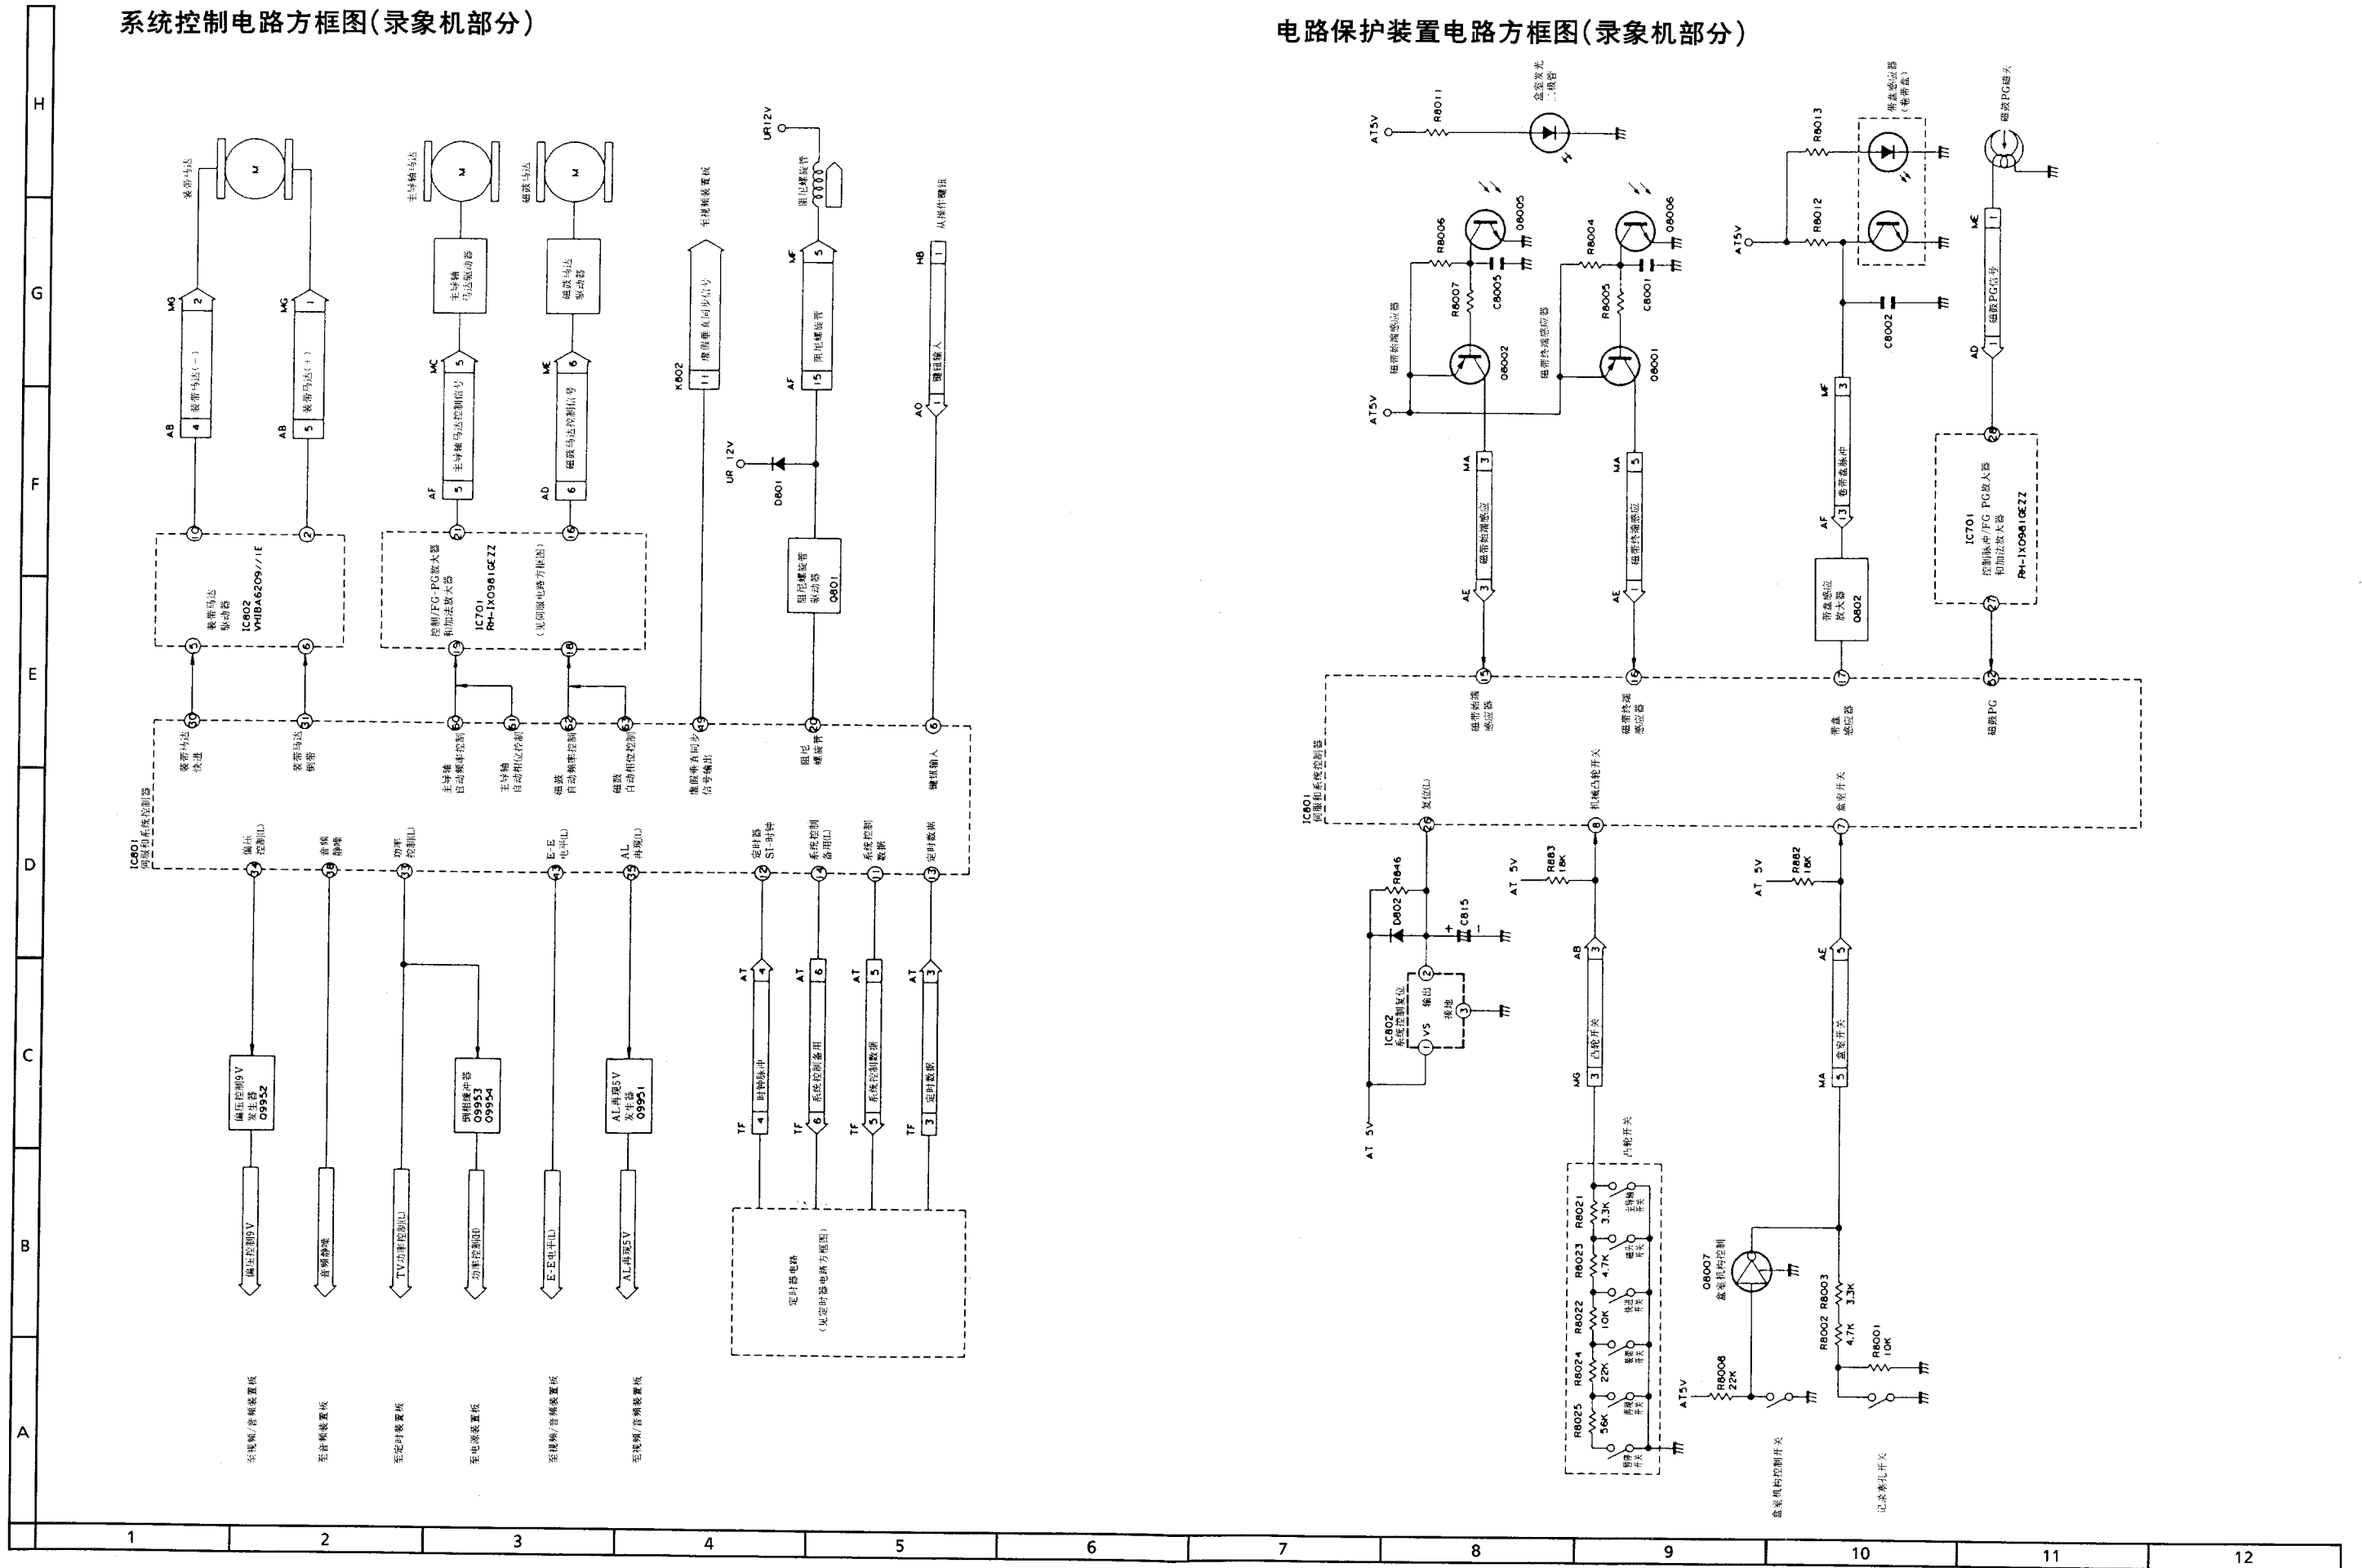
系统控制电路方框图(录象机部分)

电路保护装置电路方框图(录象机部分)

H
G
F
E
D
C
B
A

装带马达
M
主导轴马达
M
磁鼓马达
M
UR12V
阻尼螺旋管
至视频装置板
从操作键钮

MG 2 装带马达(－) 4 AB
MG 1 装带马达(＋) 5 AB
主导轴马达驱动器
MC 5 主导轴马达控制信号 5 AF
磁鼓马达驱动器
ME 6 磁鼓马达控制信号 6 AD
K602 11 虚假垂直同步信号
MF 5 阻尼螺旋管 15 AF
HB 1 键钮输入 1 AO

UR 12V
D801
阻尼螺旋管驱动器 Q801

IC602 VHIBA6209//1E 装带马达驱动器
控制/FG PG放大器和加法放大器 IC701 RH-IX0981GEZZ (见伺服电路方框图)

装带马达快进
装带马达倒带
主导轴自动频率控制
主导轴自动相位控制
磁鼓自动频率控制
磁鼓自动相位控制
虚假垂直同步信号输出
阻尼螺旋管
键钮输入

IC801 伺服和系统控制器

偏压控制(L)
音频静噪
功率控制(L)
E-E 电平(L)
AL 再现(L)
定时器 SI-时钟
系统控制备用(L)
系统控制数据
定时数据

偏压控制9V 发生器 Q9952
倒相缓冲器 Q9953 Q9954
AL再现5V 发生器 Q9951

AT 4 时钟脉冲 4 TF
AT 6 系统控制备用 6 TF
AT 5 系统控制数据 5 TF
AT 3 定时数据 3 TF

偏压控制9V
音频静噪
TV功率控制(L)
功率控制(H)
E-E电平(L)
AL再现5V

定时器电路 (见定时器电路方框图)

至视频/音频装置板
至音频装置板
至定时装置板
至电源装置板
至视频/音频装置板
至视频/音频装置板

AT5V R8011 盒室发光二极管
R8013 带盘感应器(卷带盘)
磁鼓PG磁头
R8006 Q8005
R8004 Q8006
AT5V R8012
R8007 C8005
R8005 C8001
C8002
磁带始端感应器 Q8002
磁带终端感应器 Q8001
AT5V
MA 3 磁带始端感应 3 AE
MA 5 磁带终端感应 1 AE
MF 3 卷带盘脉冲 13 AF
带盘感应放大器 Q802
ME 1 磁鼓PG信号 1 AD
IC701 控制脉冲/FG PG放大器和加法放大器 RH-IX0981GEZZ

磁带始端感应器
磁带终端感应器
带盘感应器
磁鼓PG
IC801 伺服和系统控制器
复位(L)
机械凸轮开关
盒室开关

R846
D802
C815
AT 5V R883 18K
AT 5V R882 18K
IC802 系统控制复位
输出
接地
VS
AT 5V
AB 3 凸轮开关 3 MG
AE 5 盒室开关 5 MA

凸轮开关
R8021 3.3K 主导轴开关
R8023 4.7K 磁头开关
R8022 10K 快进开关
R8024 22K 装卸开关
R8025 56K 再现开关
倒带开关
Q8007 盒室机构控制
R8002 4.7K
R8003 3.3K
R8001 10K
AT5V R8008 22K
盒室机构控制开关
记录禁止开关

1
2
3
4
5
6
7
8
9
10
11
12